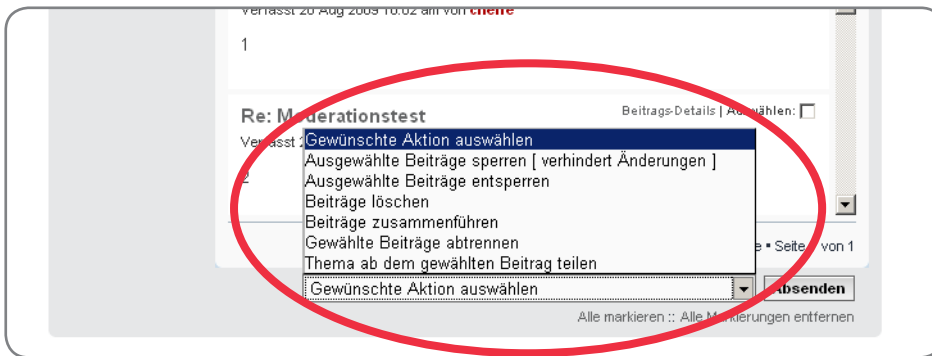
Verfasst 20 Aug 2009 10:02 am von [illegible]

1

Re: M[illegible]derationstest

Beitrags-Details | Au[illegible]wählen:

Ve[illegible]asst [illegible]

2

Gewünschte Aktion auswählen
Ausgewählte Beiträge sperren [ verhindert Änderungen ]
Ausgewählte Beiträge entsperren
Beiträge löschen
Beiträge zusammenführen
Gewählte Beiträge abtrennen
Thema ab dem gewählten Beitrag teilen

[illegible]e • Seite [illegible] von 1

Gewünschte Aktion auswählen

Absenden

Alle markieren :: Alle M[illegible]rkierungen entfernen